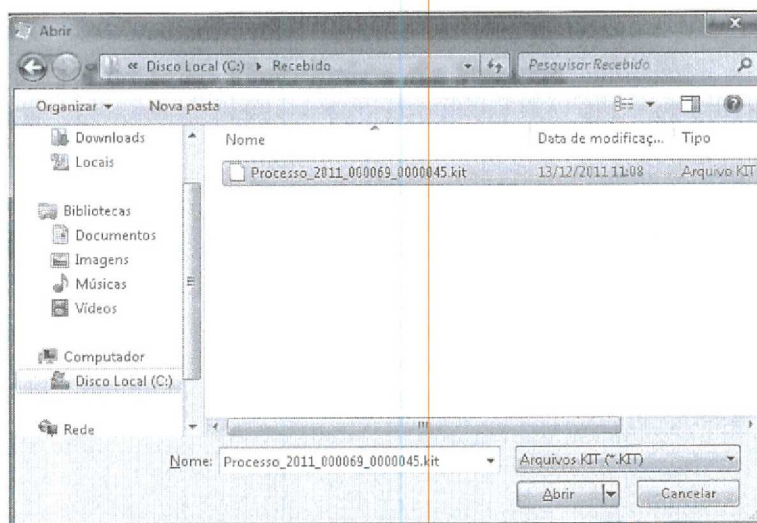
Abrir

« Disco Local (C:) ▸ Recebido

Pesquisar Recebido

Organizar ▾ Nova pasta

Downloads
Locais

Bibliotecas
Documentos
Imagens
Músicas
Vídeos

Computador
Disco Local (C:)

Rede

| Nome | Data de modificaç... | Tipo |
|---|---|---|
| Processo_2011_000069_0000045.kit | 13/12/2011 11:08 | Arquivo KIT |

Nome: Processo_2011_000069_0000045.kit

Arquivos KIT (*.KIT)

Abrir

Cancelar